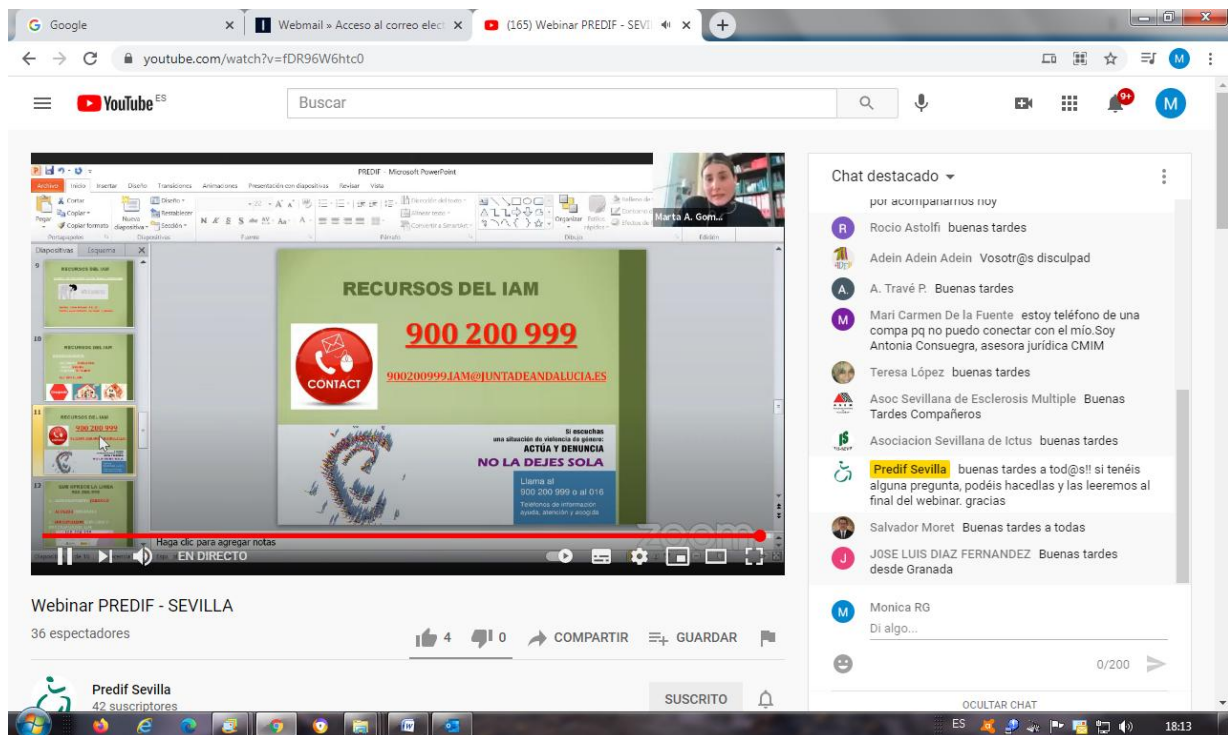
Google

Webmail » Acceso al correo elect

(165) Webinar PREDIF - SEVI

youtube.com/watch?v=fDR96W6htc0

YouTube ES

Buscar

9+

M

PREDIF - Microsoft PowerPoint

Archivo Inicio Insertar Diseño Transiciones Animaciones Presentación con diapositivas Revisar Vista

Marta A. Gom...

Diapositivas Esquema

RECURSOS DEL IAM

900 200 999

CONTACT

900200999.IAM@JUNTADEANDALUCIA.ES

Si escuchas una situación de violencia de género:

ACTÚA Y DENUNCIA

NO LA DEJES SOLA

Llama al 900 200 999 o al 016

Haga clic para agregar notas

EN DIRECTO

zoom

Webinar PREDIF - SEVILLA

36 espectadores

4 0 COMPARTIR GUARDAR

Predif Sevilla

42 suscriptores

SUSCRITO

Chat destacado

por acompañarnos hoy

Rocio Astolfi buenas tardes

Adein Adein Adein Vosotr@s disculpad

A. Travé P. Buenas tardes

Mari Carmen De la Fuente estoy teléfono de una compa pq no puedo conectar con el mío.Soy Antonia Consuegra, asesora jurídica CMIM

Teresa López buenas tardes

Asoc Sevillana de Esclerosis Multiple Buenas Tardes Compañeros

Asociacion Sevillana de Ictus buenas tardes

Predif Sevilla buenas tardes a tod@s!! si tenéis alguna pregunta, podéis hacedlas y las leeremos al final del webinar. gracias

Salvador Moret Buenas tardes a todas

JOSE LUIS DIAZ FERNANDEZ Buenas tardes desde Granada

Monica RG

Di algo...

0/200

OCULTAR CHAT

ES 18:13